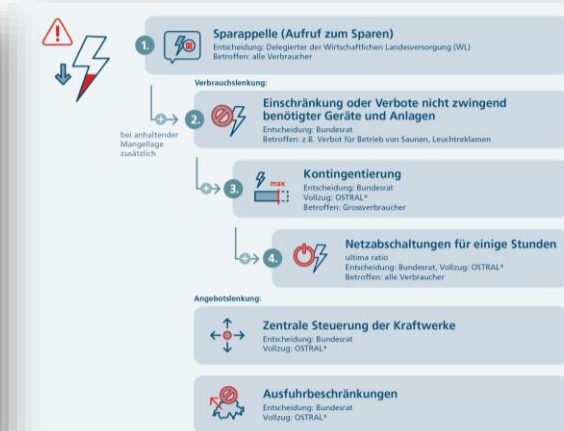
1. Sparappelle (Aufruf zum Sparen)
Entscheidung: Delegierter der Wirtschaftlichen Landesversorgung (WL)
Betroffen: alle Verbraucher

Verbrauchslenkung:

bei anhaltender Mangellage zusätzlich

2. Einschränkung oder Verbote nicht zwingend benötigter Geräte und Anlagen
Entscheidung: Bundesrat
Betroffen: z.B. Verbot für Betrieb von Saunen, Leuchtreklamen

3. max
Kontingentierung
Entscheidung: Bundesrat
Vollzug: OSTRAL*
Betroffen: Grossverbraucher

4. Netzabschaltungen für einige Stunden
ultima ratio
Entscheidung: Bundesrat, Vollzug: OSTRAL*
Betroffen: alle Verbraucher

Angebotslenkung:

Zentrale Steuerung der Kraftwerke
Entscheidung: Bundesrat
Vollzug: OSTRAL*

Ausfuhrbeschränkungen
Entscheidung: Bundesrat
Vollzug: OSTRAL*